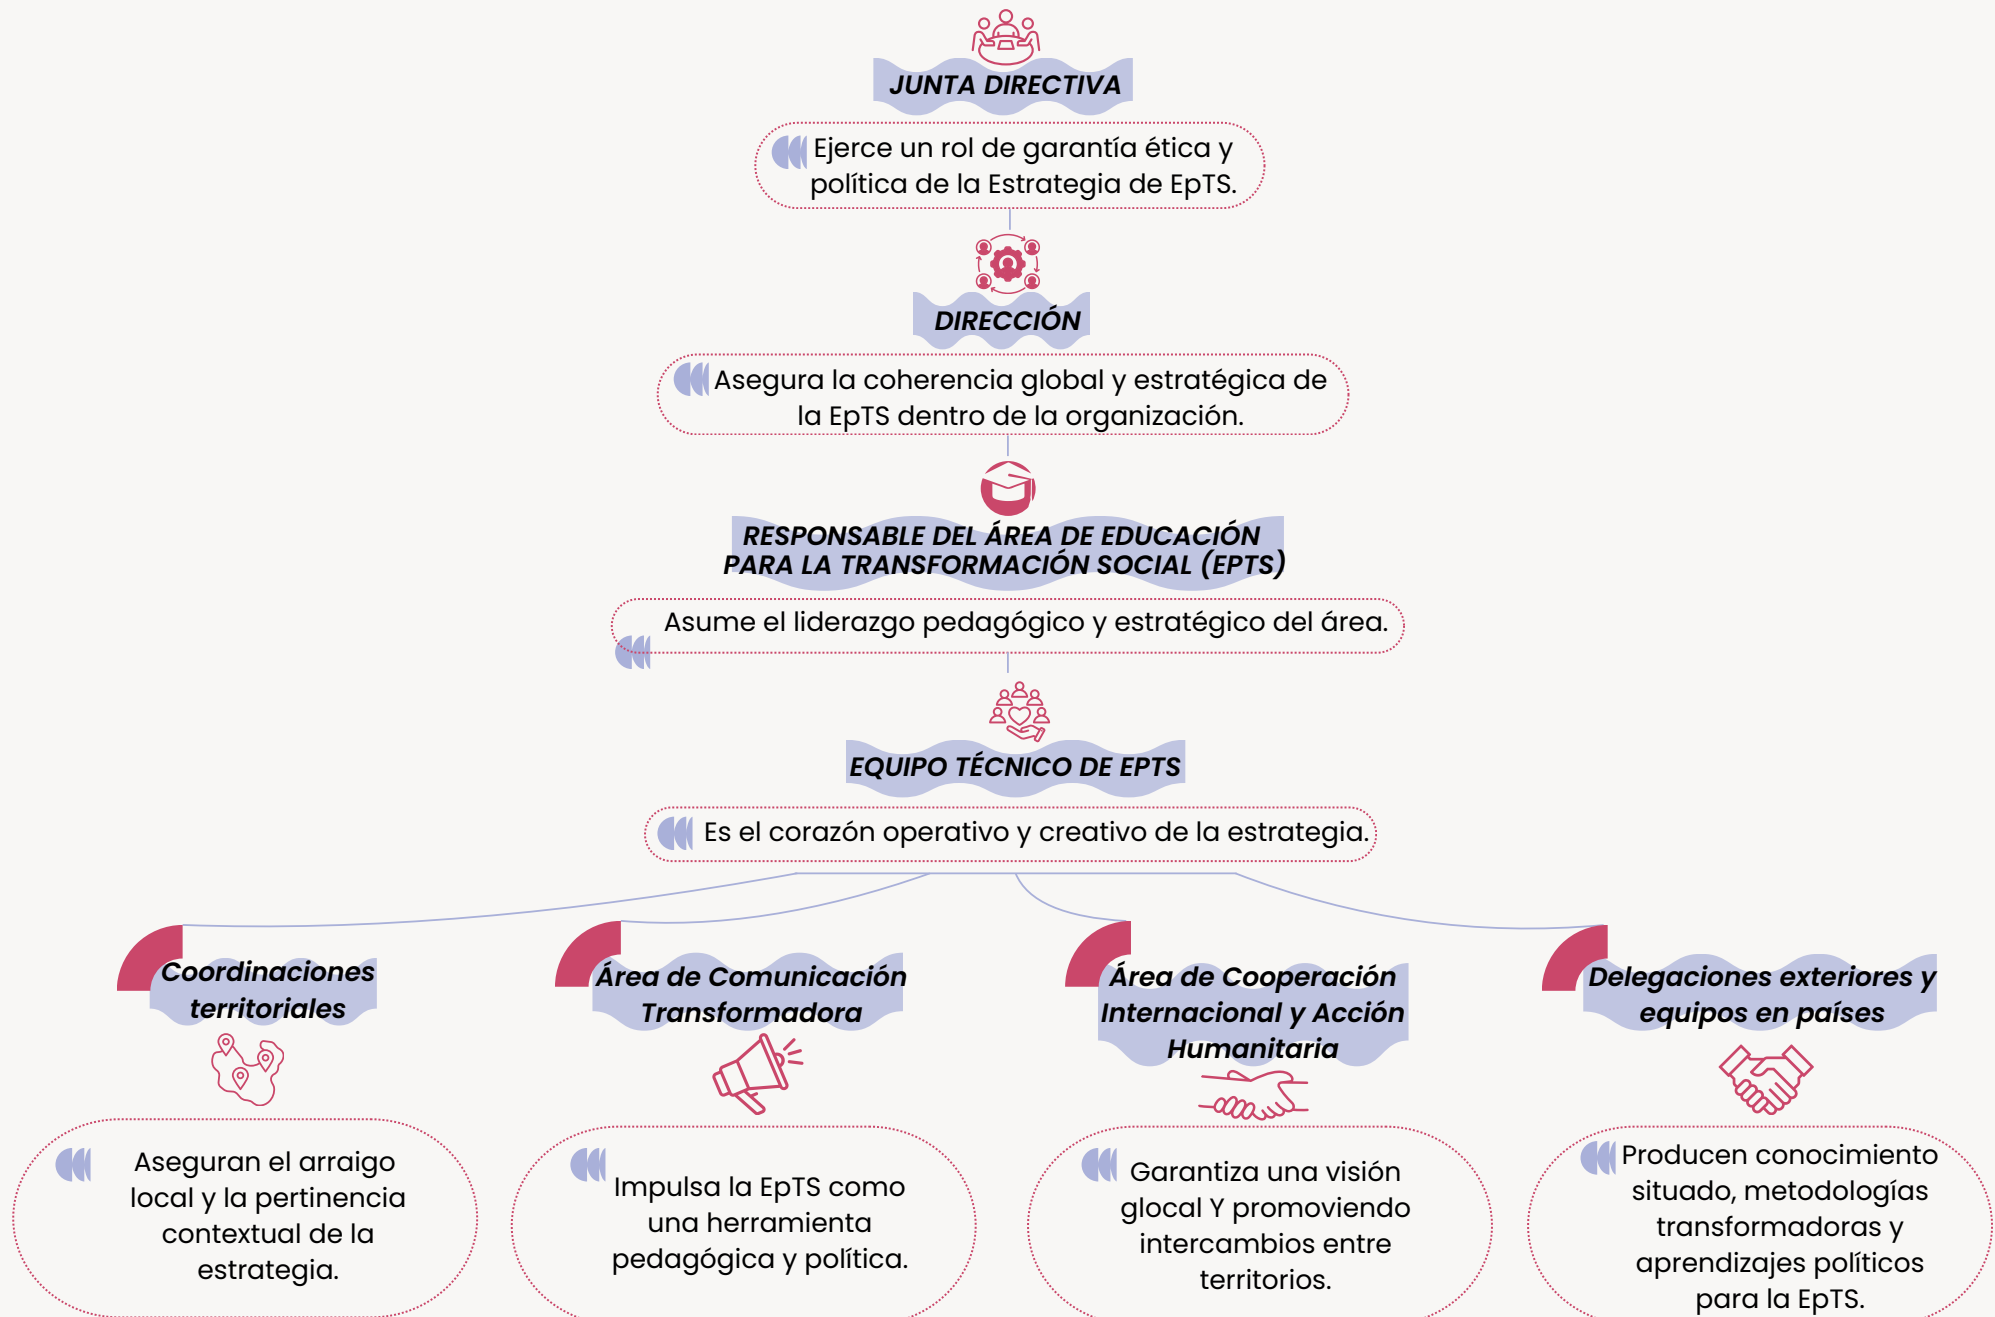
JUNTA DIRECTIVA

Ejerce un rol de garantía ética y política de la Estrategia de EpTS.

DIRECCIÓN

Asegura la coherencia global y estratégica de la EpTS dentro de la organización.

RESPONSABLE DEL ÁREA DE EDUCACIÓN PARA LA TRANSFORMACIÓN SOCIAL (EPTS)

Asume el liderazgo pedagógico y estratégico del área.

EQUIPO TÉCNICO DE EPTS

Es el corazón operativo y creativo de la estrategia.

Coordinaciones territoriales

Aseguran el arraigo local y la pertinencia contextual de la estrategia.

Área de Comunicación Transformadora

Impulsa la EpTS como una herramienta pedagógica y política.

Área de Cooperación Internacional y Acción Humanitaria

Garantiza una visión glocal Y promoviendo intercambios entre territorios.

Delegaciones exteriores y equipos en países

Producen conocimiento situado, metodologías transformadoras y aprendizajes políticos para la EpTS.